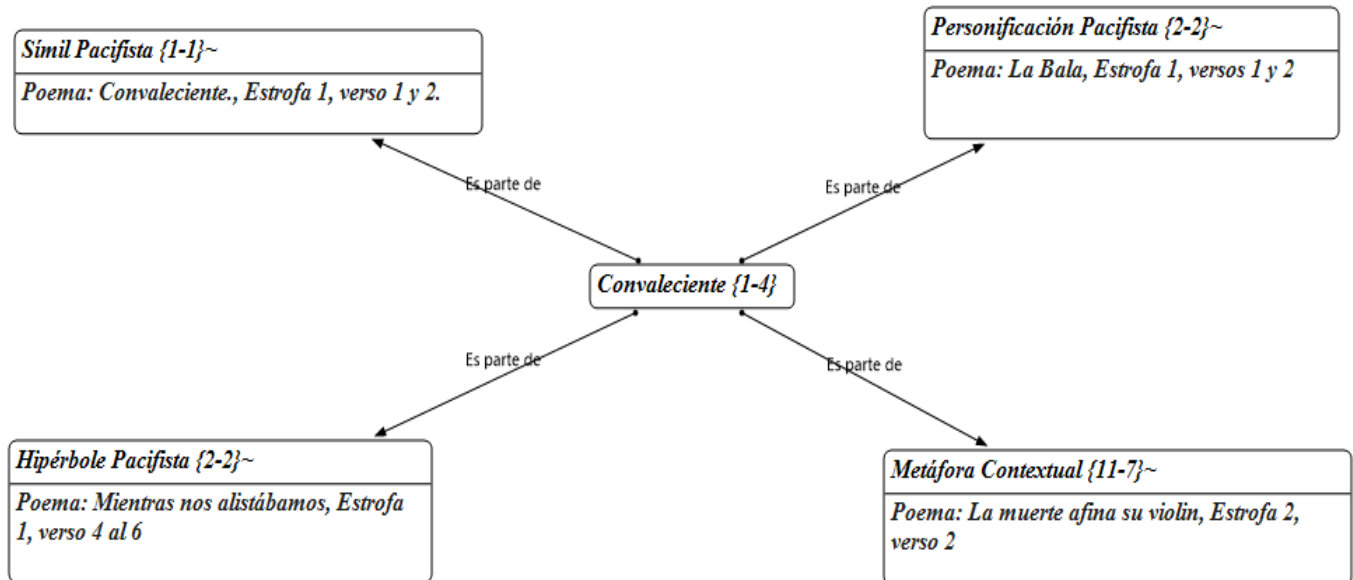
Símil Pacifista {1-1}~

Poema: Convaleciente., Estrofa 1, verso 1 y 2.

Personificación Pacifista {2-2}~

Poema: La Bala, Estrofa 1, versos 1 y 2

Es parte de

Es parte de

Convaleciente {1-4}

Es parte de

Es parte de

Hipérbole Pacifista {2-2}~

Poema: Mientras nos alistábamos, Estrofa 1, verso 4 al 6

Metáfora Contextual {11-7}~

Poema: La muerte afina su violin, Estrofa 2, verso 2